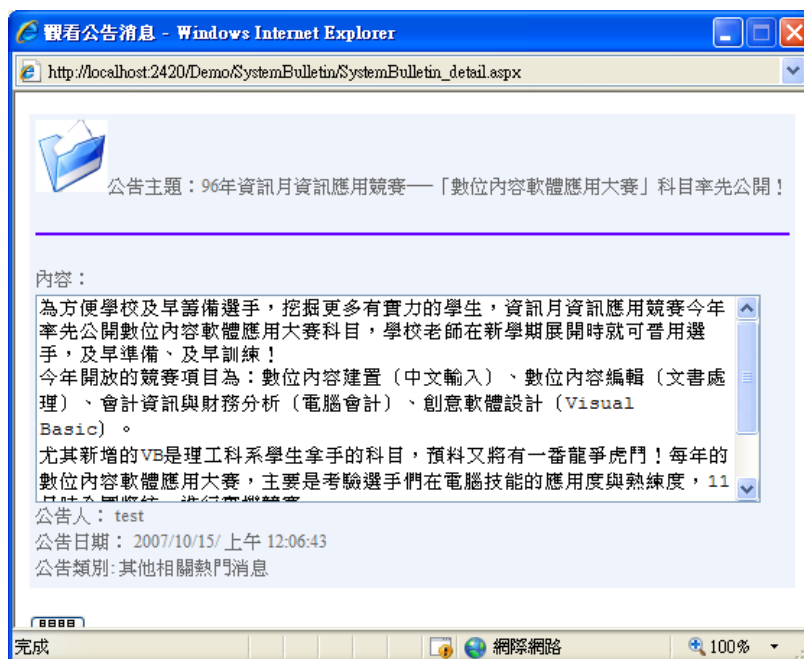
觀看公告消息 - Windows Internet Explorer

http://localhost:2420/Demo/SystemBulletin/SystemBulletin_detail.aspx

公告主題：96年資訊月資訊應用競賽—「數位內容軟體應用大賽」科目率先公開！

內容：

為方便學校及早籌備選手，挖掘更多有實力的學生，資訊月資訊應用競賽今年率先公開數位內容軟體應用大賽科目，學校老師在新學期展開時就可善用選手，及早準備、及早訓練！
今年開放的競賽項目為：數位內容建置（中文輸入）、數位內容編輯（文書處理）、會計資訊與財務分析（電腦會計）、創意軟體設計（Visual Basic）。
尤其新增的VB是理工科系學生拿手的科目，預料又將有一番龍爭虎鬥！每年的數位內容軟體應用大賽，主要是考驗選手們在電腦技能的應用度與熟練度，11 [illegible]

公告人：test
公告日期：2007/10/15/ 上午 12:06:43
公告類別:其他相關熱門消息

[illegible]

完成
網際網路
100%